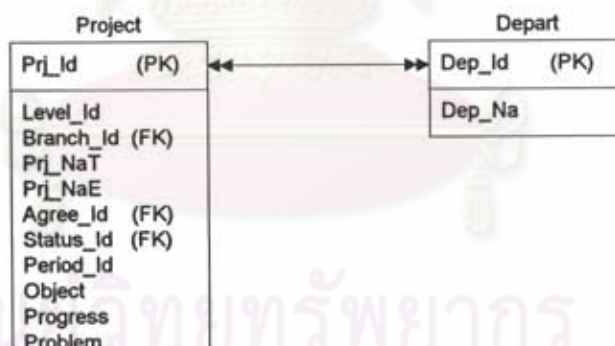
Project

| Prj_Id (PK) |
|---|
| Level_Id<br>Branch_Id (FK)<br>Prj_NaT<br>Prj_NaE<br>Agree_Id (FK)<br>Status_Id (FK)<br>Period_Id<br>Object<br>Progress<br>Problem |

Depart

| Dep_Id (PK) |
|---|
| Dep_Na |

ลิทยทรัพยากร